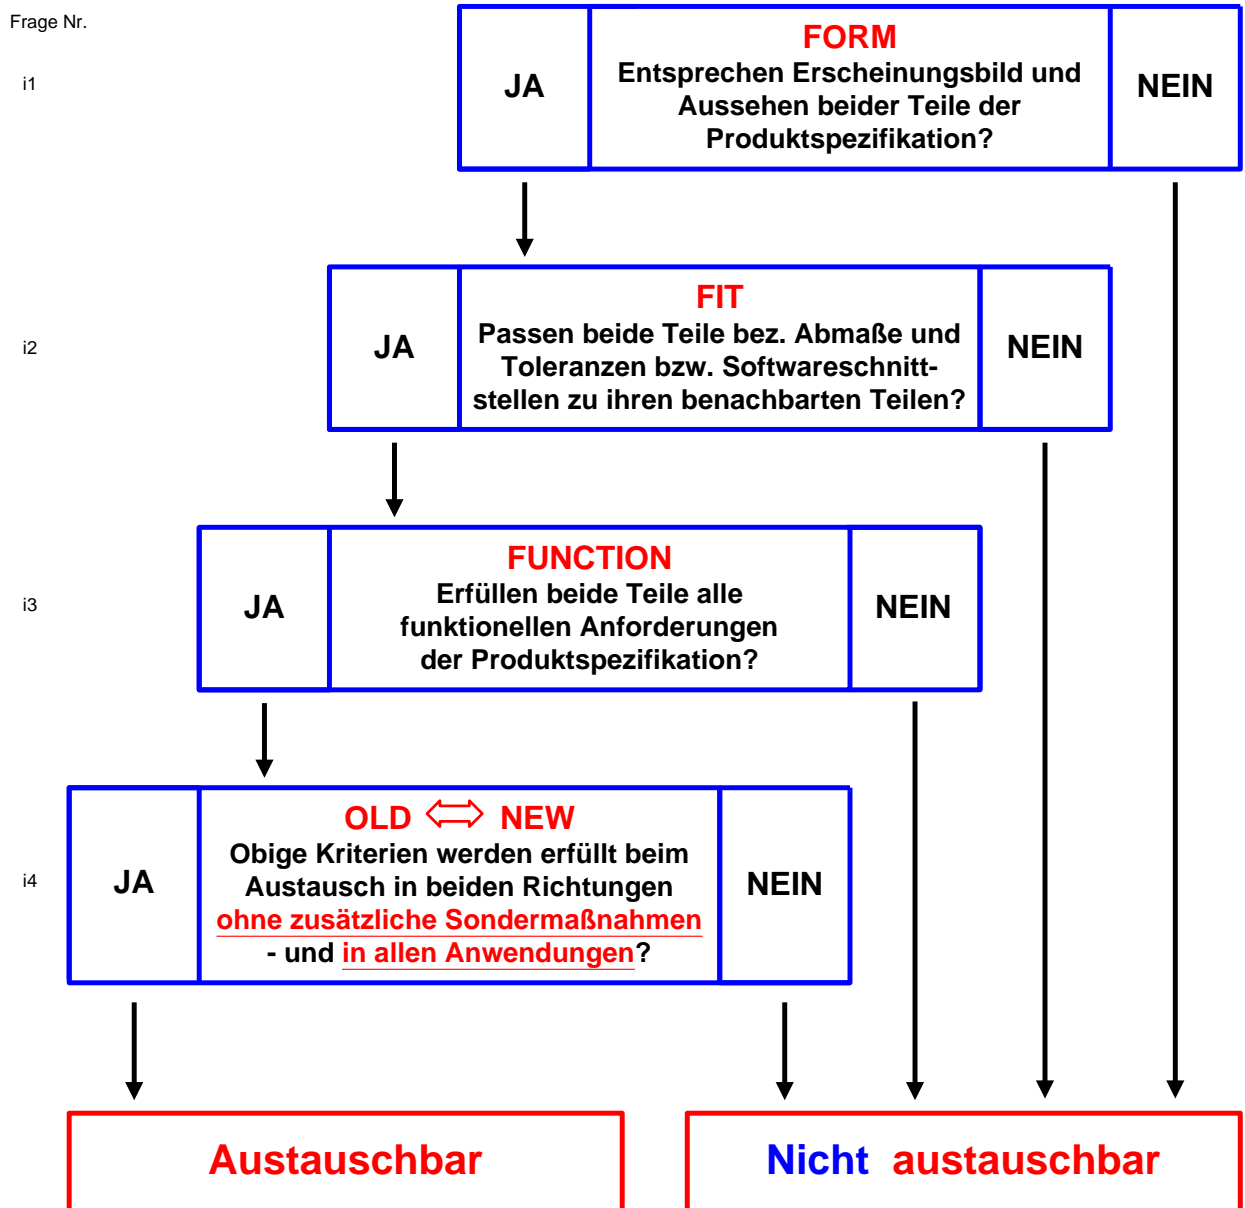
Frage Nr.

i1

JA

FORM
Entsprechen Erscheinungsbild und Aussehen beider Teile der Produktspezifikation?

NEIN

i2

JA

FIT
Passen beide Teile bez. Abmaße und Toleranzen bzw. Softwareschnittstellen zu ihren benachbarten Teilen?

NEIN

i3

JA

FUNCTION
Erfüllen beide Teile alle funktionellen Anforderungen der Produktspezifikation?

NEIN

i4

JA

OLD $\Leftrightarrow$ NEW
Obige Kriterien werden erfüllt beim Austausch in beiden Richtungen ohne zusätzliche Sondermaßnahmen - und in allen Anwendungen?

NEIN

Austauschbar

Nicht austauschbar